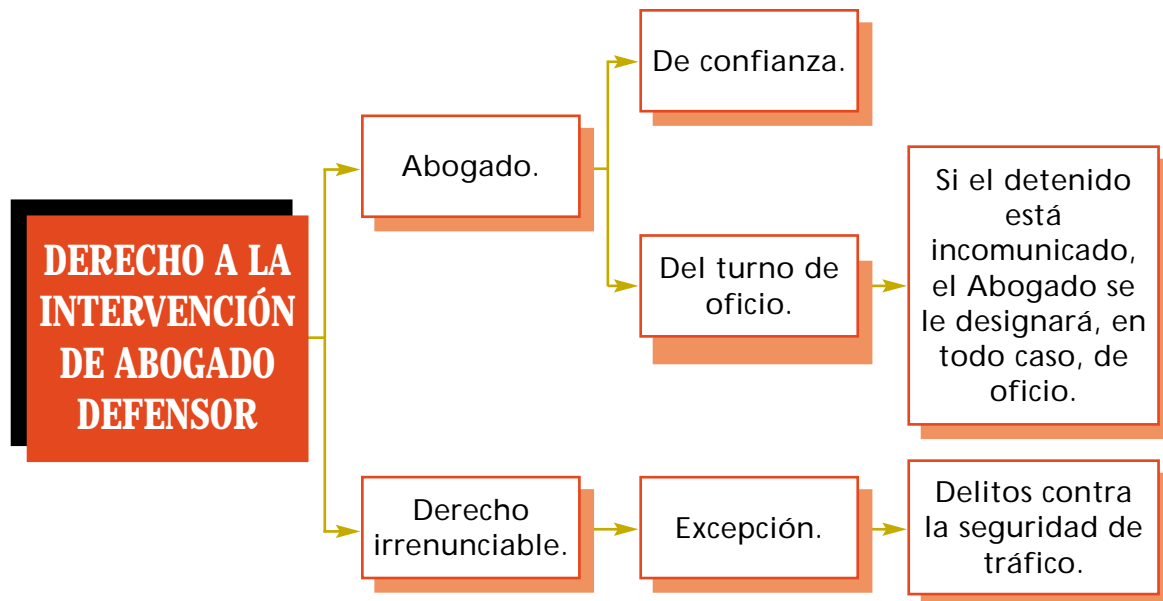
DERECHO A LA INTERVENCIÓN DE ABOGADO DEFENSOR

Abogado.

De confianza.

Del turno de oficio.

Si el detenido está incomunicado, el Abogado se le designará, en todo caso, de oficio.

Derecho irrenunciable.

Excepción.

Delitos contra la seguridad de tráfico.